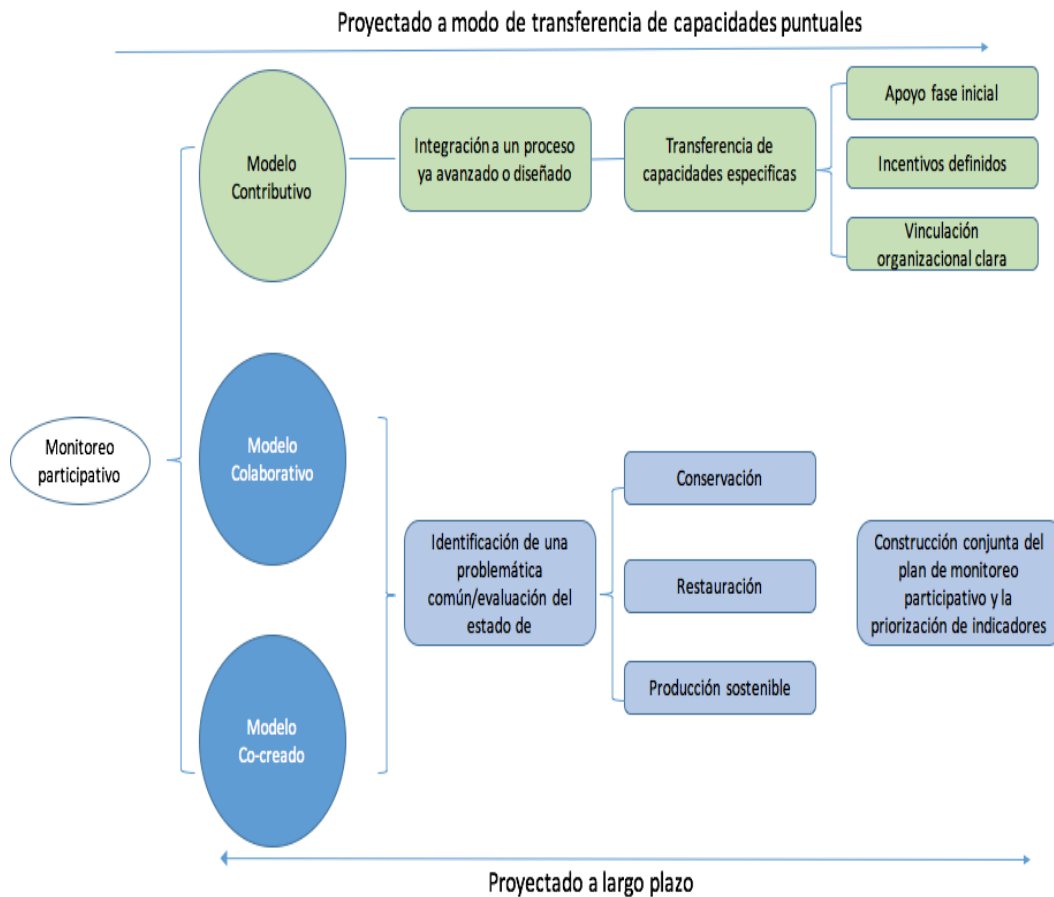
Proyectado a modo de transferencia de capacidades puntuales

Monitoreo participativo

Modelo Contributivo

Integración a un proceso ya avanzado o diseñado

Transferencia de capacidades especificas

Apoyo fase inicial

Incentivos definidos

Vinculación organizacional clara

Modelo Colaborativo

Modelo Co-creado

Identificación de una problemática común/evaluación del estado de

Conservación

Restauración

Producción sostenible

Construcción conjunta del plan de monitoreo participativo y la priorización de indicadores

Proyectado a largo plazo